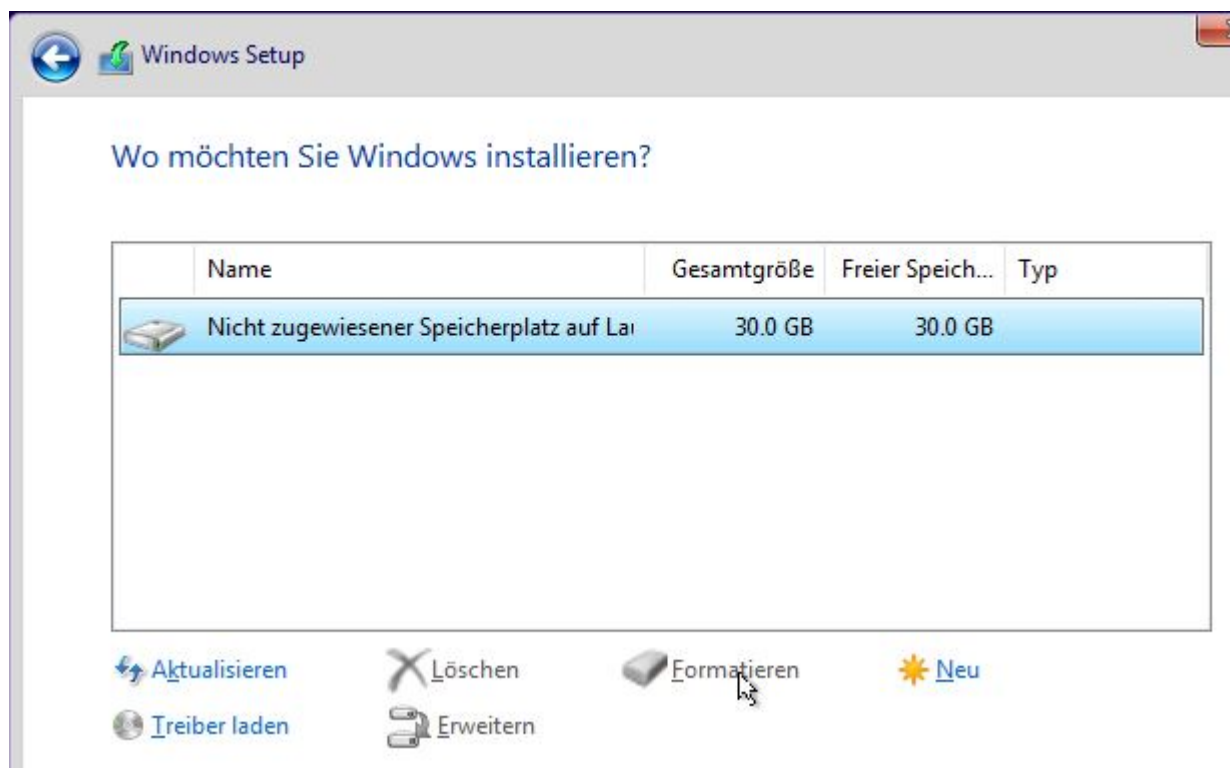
Windows Setup

Wo möchten Sie Windows installieren?

| | Name | Gesamtgröße | Freier Speich... | Typ |
|---|---|---|---|---|
| | Nicht zugewiesener Speicherplatz auf La | 30.0 GB | 30.0 GB | |

Aktualisieren
Löschen
Formatieren
Neu
Treiber laden
Erweitern